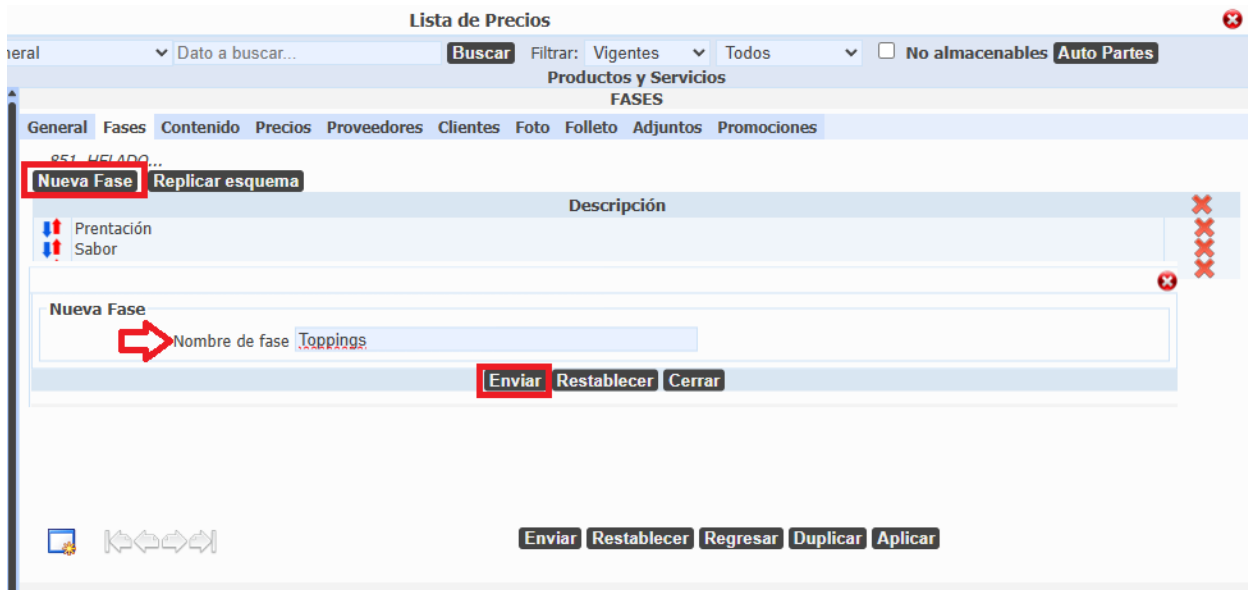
Lista de Precios

neral | Dato a buscar... | Buscar | Filtrar: Vigentes | Todos | No almacenables | Auto Partes

Productos y Servicios

FASES

General | Fases | Contenido | Precios | Proveedores | Clientes | Foto | Folleto | Adjuntos | Promociones

851 HELADO...

Nueva Fase | Replicar esquema

| Descripción |
|---|
| Prentación |
| Sabor |

Nueva Fase

Nombre de fase Toppings

Enviar | Restablecer | Cerrar

Enviar | Restablecer | Regresar | Duplicar | Aplicar